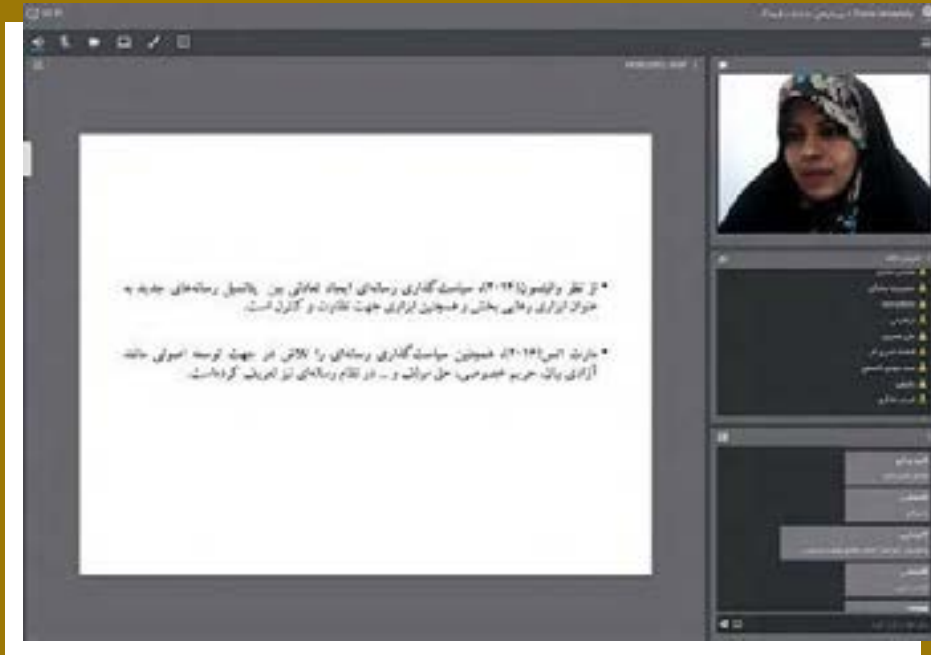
• از نظر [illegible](۲۰۱۴) سیاست‌گذاری رسانه‌ای ایجاد تعادلی بین پتانسیل رسانه‌های جدید به عنوان ابزاری رهایی بخش و همچنین ابزاری جهت نظارت و کنترل است.

• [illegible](۲۰۱۶) همچنین سیاست‌گذاری رسانه‌ای را تلاش در جهت توسعه اصولی مانند آزادی بیان، حریم خصوصی، حق مؤلف و ... در نظام رسانه‌ای نیز تعریف کرده است.